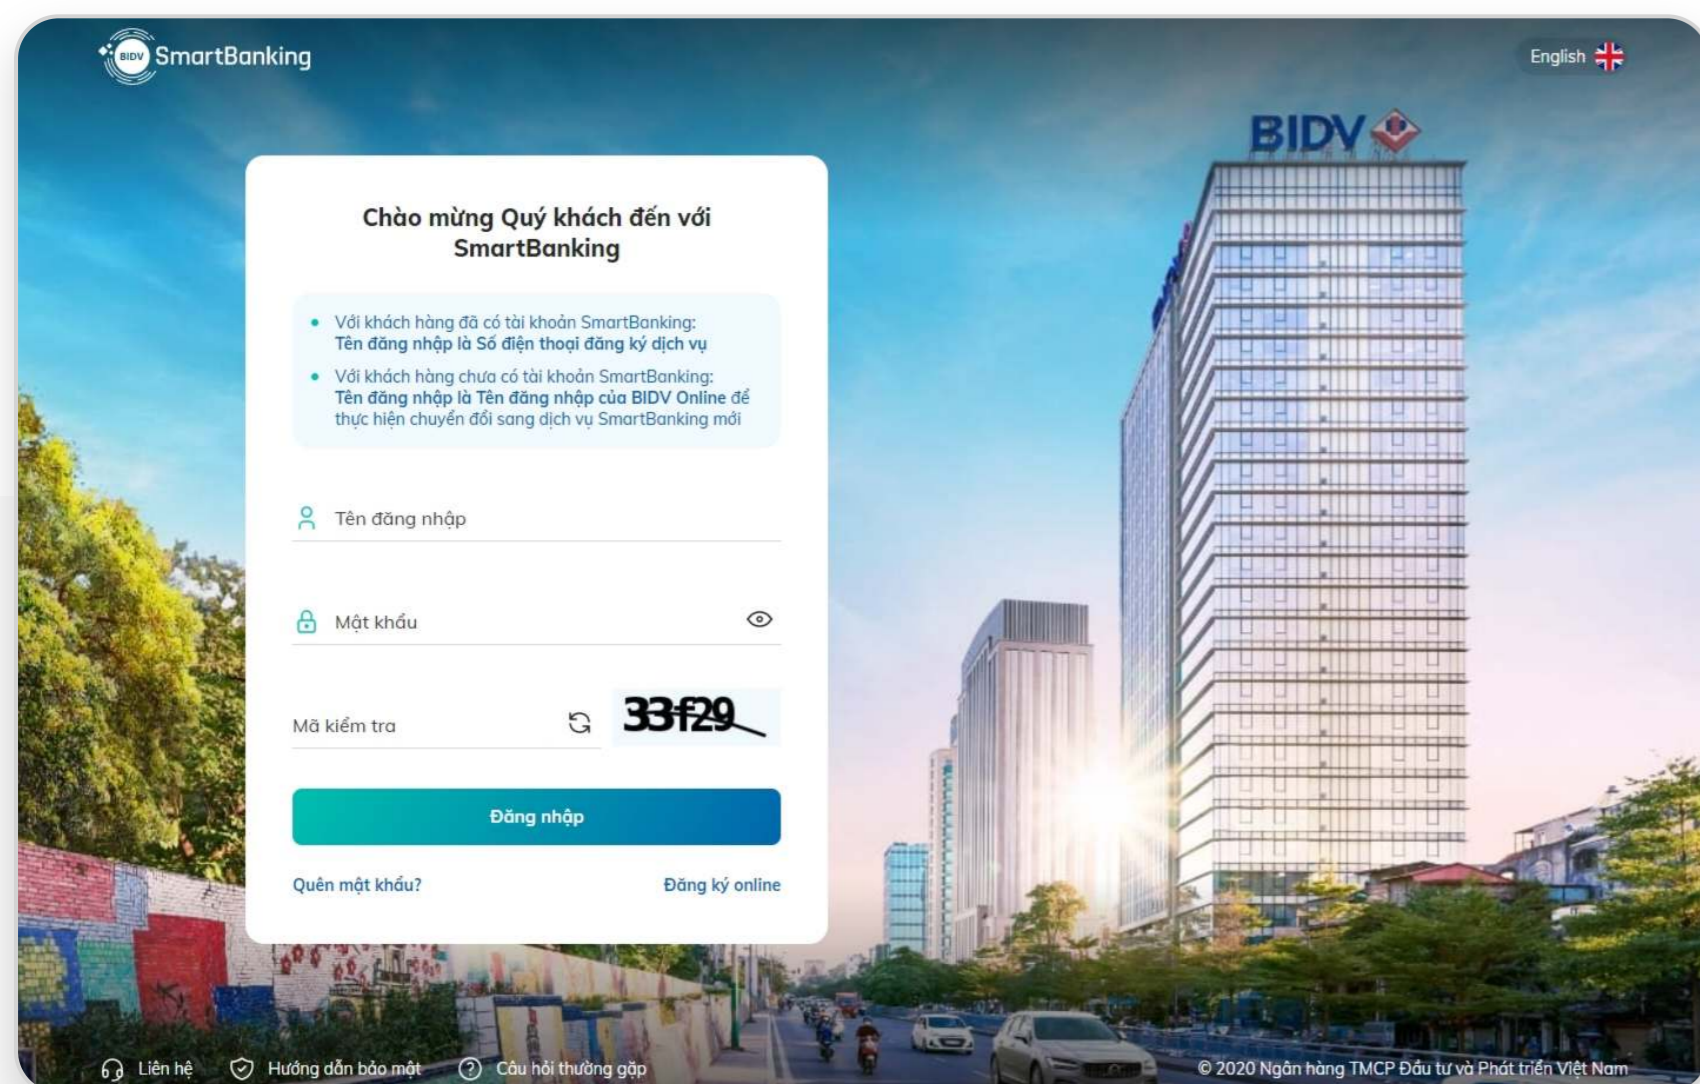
BIDV SmartBanking

English

BIDV

Chào mừng Quý khách đến với SmartBanking

• Với khách hàng đã có tài khoản SmartBanking: Tên đăng nhập là Số điện thoại đăng ký dịch vụ

• Với khách hàng chưa có tài khoản SmartBanking: Tên đăng nhập là Tên đăng nhập của BIDV Online để thực hiện chuyển đổi sang dịch vụ SmartBanking mới

Tên đăng nhập

Mật khẩu

Mã kiểm tra

33f29

Đăng nhập

Quên mật khẩu?

Đăng ký online

Liên hệ

Hướng dẫn bảo mật

Câu hỏi thường gặp

© 2020 Ngân hàng TMCP Đầu tư và Phát triển Việt Nam